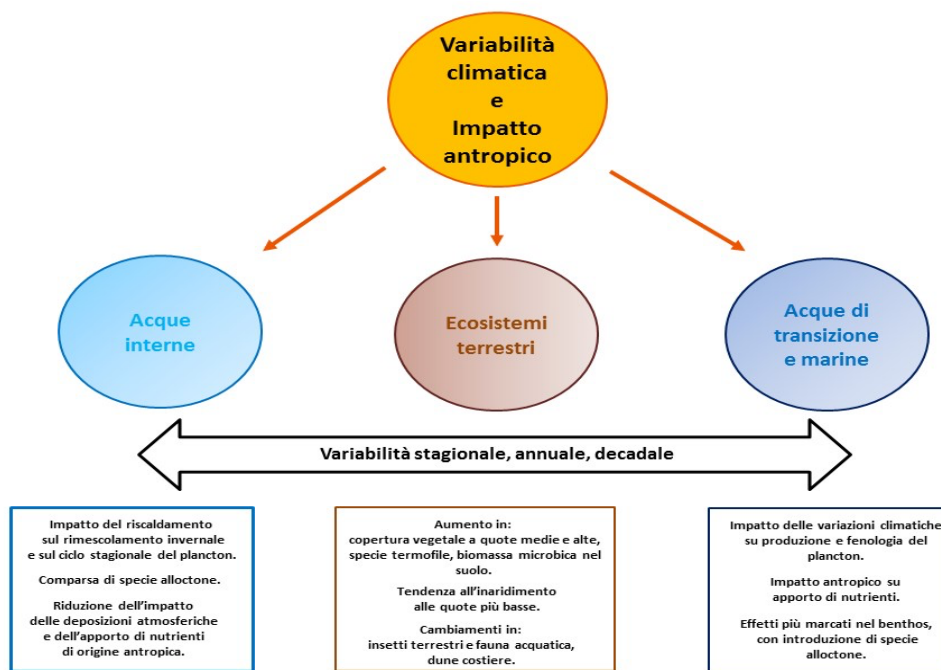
Variabilità climatica e Impatto antropico

Acque interne

Ecosistemi terrestri

Acque di transizione e marine

Variabilità stagionale, annuale, decadale

Impatto del riscaldamento sul rimescolamento invernale e sul ciclo stagionale del plancton.

Comparsa di specie alloctone.

Riduzione dell'impatto delle deposizioni atmosferiche e dell'apporto di nutrienti di origine antropica.

Aumento in: copertura vegetale a quote medie e alte, specie termofile, biomassa microbica nel suolo.

Tendenza all'inaridimento alle quote più basse.

Cambiamenti in: insetti terrestri e fauna acquatica, dune costiere.

Impatto delle variazioni climatiche su produzione e fenologia del plancton.

Impatto antropico su apporto di nutrienti.

Effetti più marcati nel benthos, con introduzione di specie alloctone.